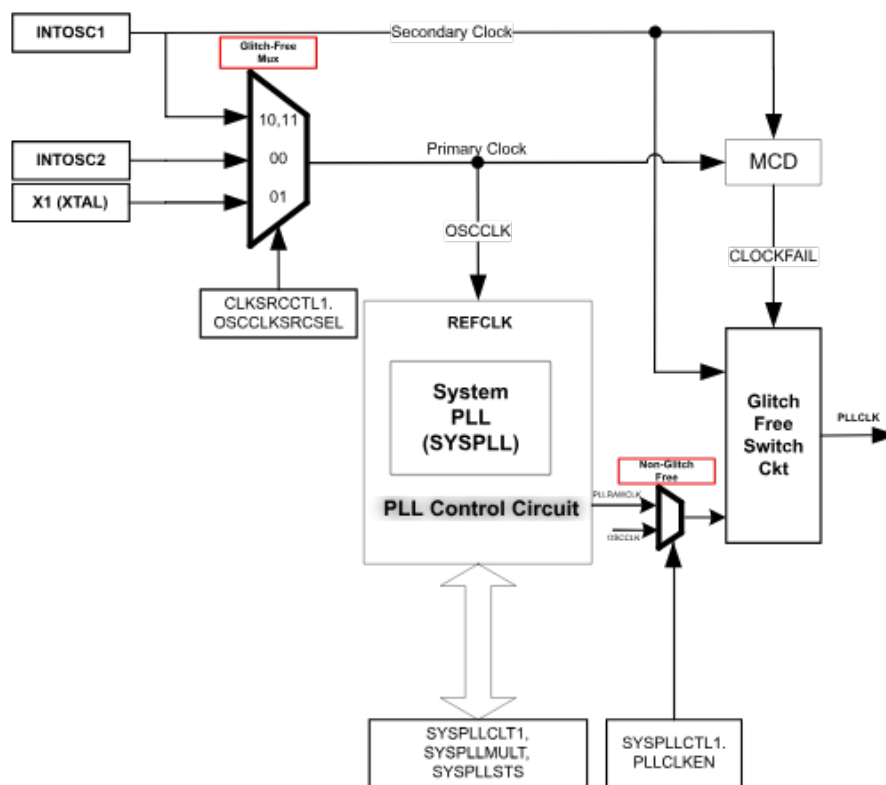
INTOSC1

Secondary Clock

Glitch-Free Mux

10,11

00

01

INTOSC2

X1 (XTAL)

Primary Clock

MCD

OSCCLK

CLOCKFAIL

CLKSRCCTL1. OSCCLKSRCSEL

REFCLK

System PLL (SYSPLL)

Glitch Free Switch Ckt

PLLCLK

Non-Glitch Free

PLLRAWCLK

PLL Control Circuit

OSCCLK

SYSPLLCLT1, SYSPLLMULT, SYSPLLSTS

SYSPLLCTL1. PLLCLKEN